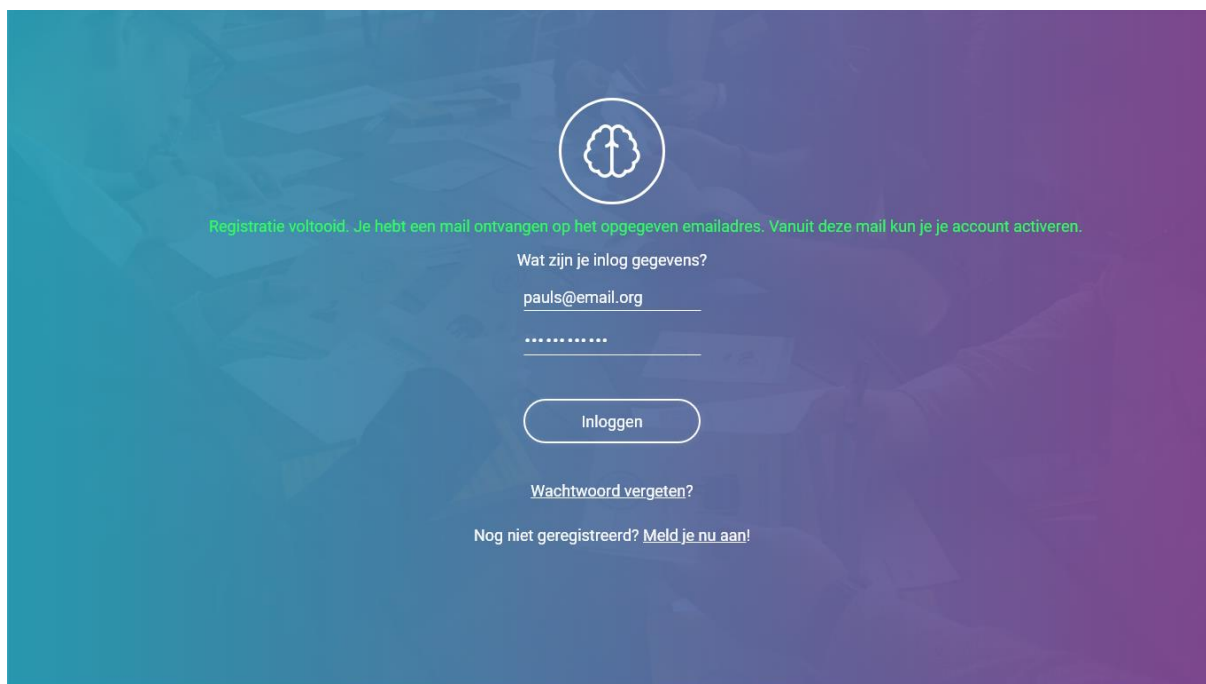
Registratie voltooid. Je hebt een mail ontvangen op het opgegeven emailadres. Vanuit deze mail kun je je account activeren.

Wat zijn je inlog gegevens?

pauls@email.org

••••••••••••

Inloggen

Wachtwoord vergeten?

Nog niet geregistreerd? Meld je nu aan!